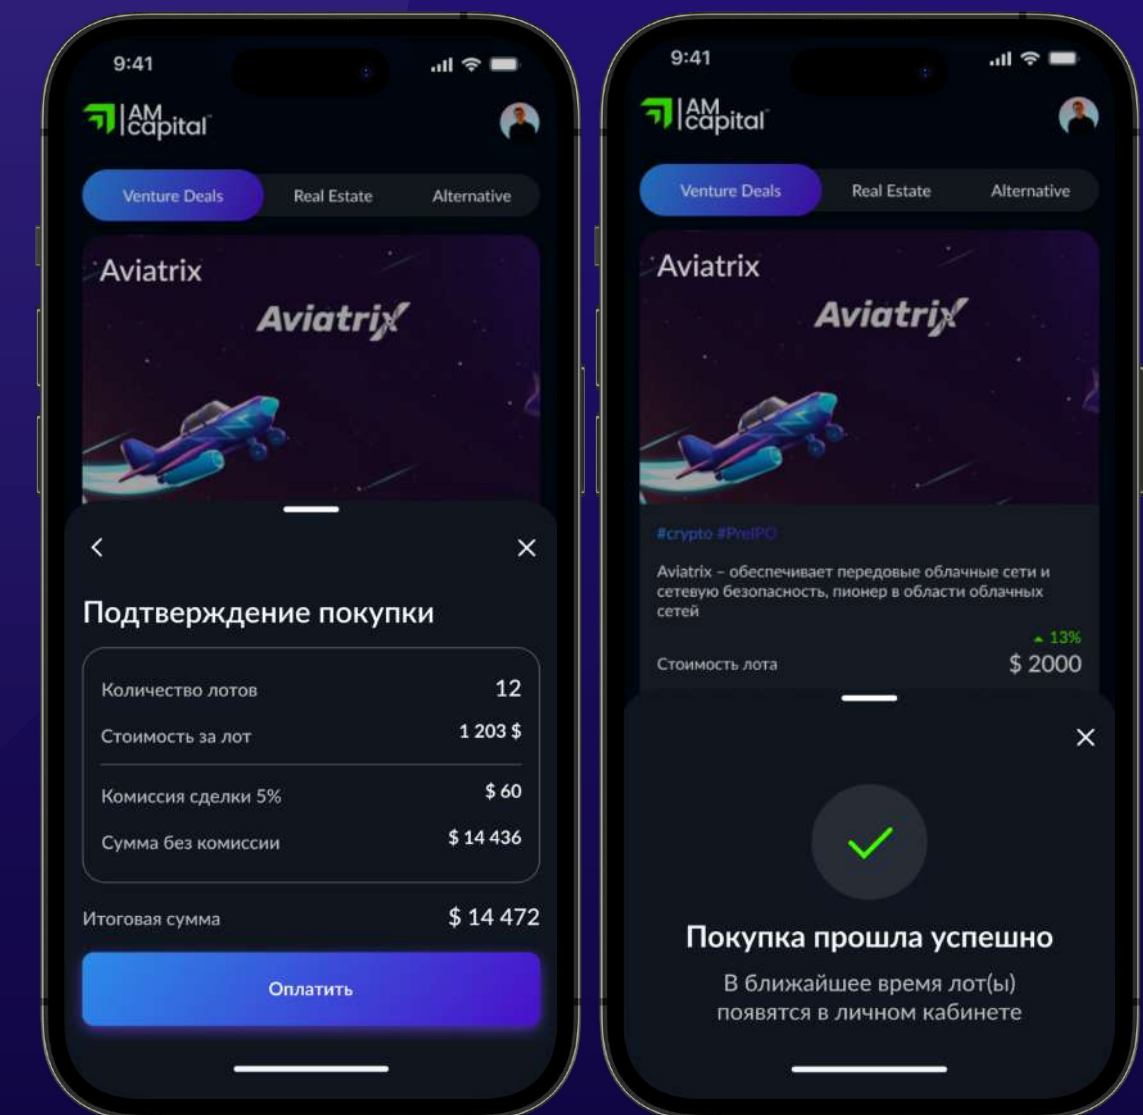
9:41

AM capital

Venture Deals
Real Estate
Alternative

Aviatrix

Aviatrix

<

×

Подтверждение покупки

| | |
|---|---|
| Количество лотов | 12 |
| Стоимость за лот | 1 203 $ |
| Комиссия сделки 5% | $ 60 |
| Сумма без комиссии | $ 14 436 |

Итоговая сумма $ 14 472

Оплатить

9:41

AM capital

Venture Deals
Real Estate
Alternative

Aviatrix

Aviatrix

#crypto #PreIPO

Aviatrix – обеспечивает передовые облачные сети и сетевую безопасность, пионер в области облачных сетей

▲ 13%

Стоимость лота $ 2000

×

Покупка прошла успешно

В ближайшее время лот(ы) появятся в личном кабинете